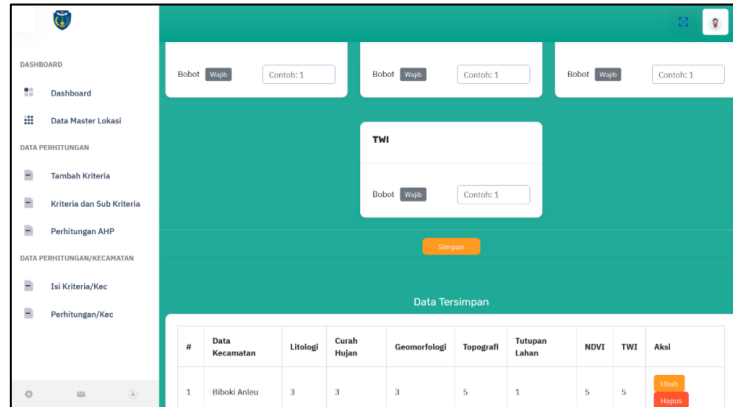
DASHBOARD

Dashboard

Data Master Lokasi

DATA PERHITUNGAN

Tambah Kriteria

Kriteria dan Sub Kriteria

Perhitungan AHP

DATA PERHITUNGAN/KECAMATAN

Isi Kriteria/Kec

Perhitungan/Kec

Bobot Wajib Contoh: 1

Bobot Wajib Contoh: 1

Bobot Wajib Contoh: 1

TWI

Bobot Wajib Contoh: 1

Simpan

Data Tersimpan

| # | Data Kecamatan | Litologi | Curah Hujan | Geomorfologi | Topografi | Tutupan Lahan | NDVI | TWI | Aksi |
|---|---|---|---|---|---|---|---|---|---|
| 1 | Biboki Anleu | 3 | 3 | 3 | 5 | 1 | 5 | 5 | Ubah Hapus |